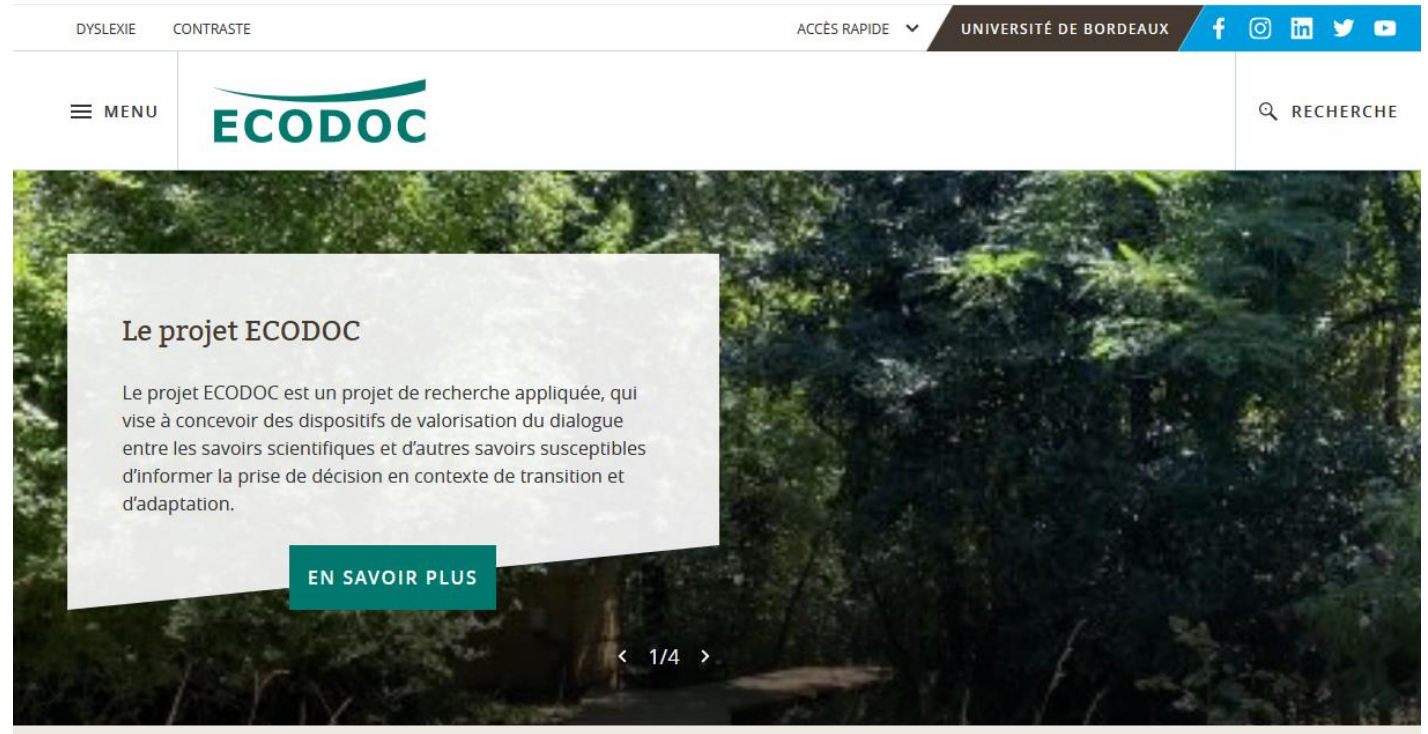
DYSLEXIE CONTRASTE

ACCÈS RAPIDE

UNIVERSITÉ DE BORDEAUX

MENU

ECODOC

RECHERCHE

Le projet ECODOC

Le projet ECODOC est un projet de recherche appliquée, qui vise à concevoir des dispositifs de valorisation du dialogue entre les savoirs scientifiques et d'autres savoirs susceptibles d'informer la prise de décision en contexte de transition et d'adaptation.

EN SAVOIR PLUS

1/4